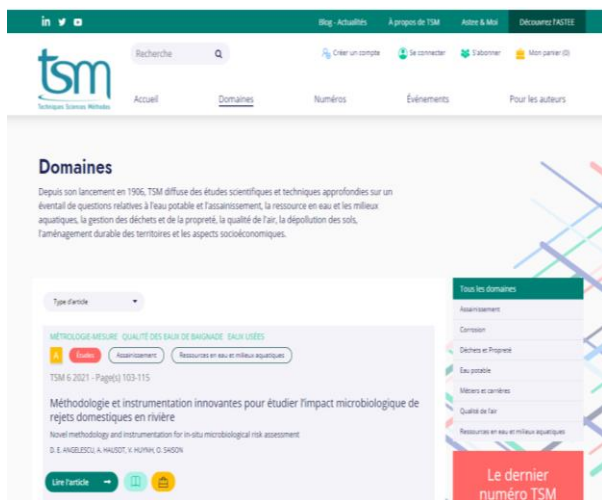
in

Blog - Actualités À propos de TSM Astee & Moi Découvrez l'ASTEE

tsm
Techniques Sciences Méthodes

Recherche

Créer un compte Se connecter S'abonner Mon panier (0)

Accueil Domaines Numéros Événements Pour les auteurs

Domaines

Depuis son lancement en 1906, TSM diffuse des études scientifiques et techniques approfondies sur un éventail de questions relatives à l'eau potable et l'assainissement, la ressource en eau et les milieux aquatiques, la gestion des déchets et de la propreté, la qualité de l'air, la dépollution des sols, l'aménagement durable des territoires et les aspects socioéconomiques.

Type d'article

MÉTROLOGIE MESURE QUALITÉ DES EAUX DE BAIGNADE EAUX USÉES

A Études Assainissement Ressources en eau et milieux aquatiques

TSM 6 2021 - Page(s) 103-115

Méthodologie et instrumentation innovantes pour étudier l'impact microbiologique de rejets domestiques en rivière

Novel methodology and instrumentation for in-situ microbiological risk assessment

D. E. ANGELESCU, A. HALSOT, V. HUYNH, O. SAISON

Lire l'article

Tous les domaines
Assainissement
Corrosion
Déchets et Propreté
Eau potable
Métiers et carrières
Qualité de l'air
Ressources en eau et milieux aquatiques

Le dernier numéro TSM